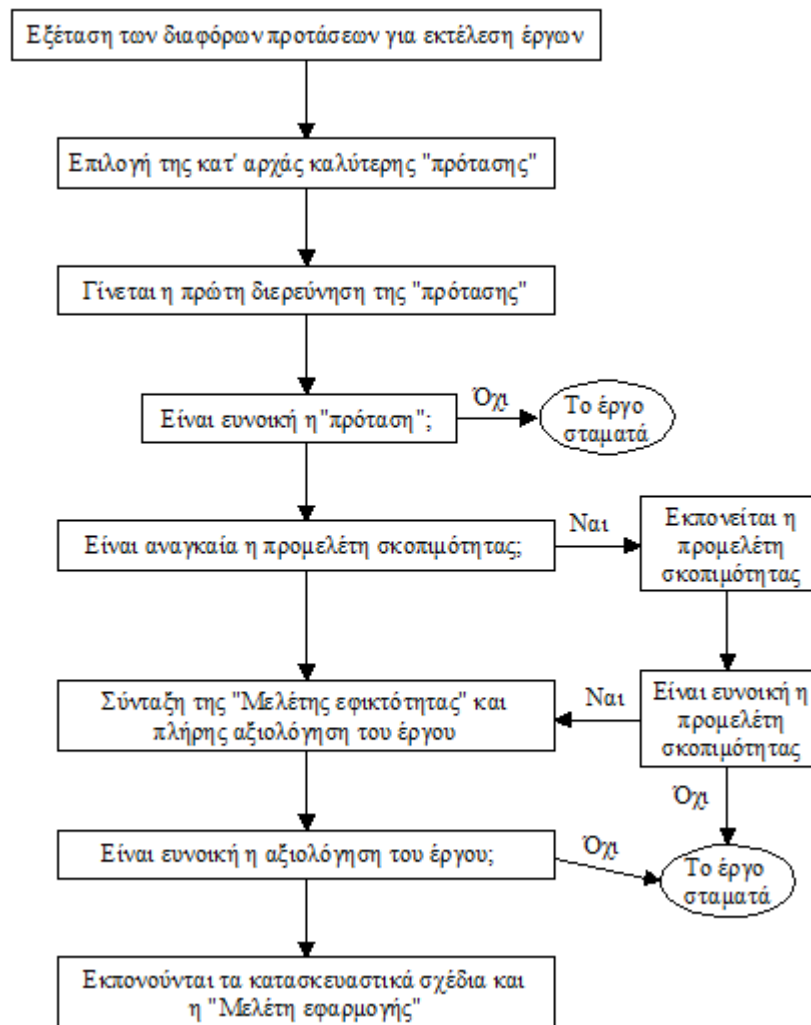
Εξέταση των διαφόρων προτάσεων για εκτέλεση έργων

Επιλογή της κατ' αρχάς καλύτερης "πρότασης"

Γίνεται η πρώτη διερεύνηση της "πρότασης"

Είναι ευνοική η "πρόταση";

Όχι

Το έργο σταματά

Είναι αναγκαία η προμελέτη σκοπιμότητας;

Ναι

Εκπονείται η προμελέτη σκοπιμότητας

Σύνταξη της "Μελέτης εφικτότητας" και πλήρης αξιολόγηση του έργου

Ναι

Είναι ευνοική η προμελέτη σκοπιμότητας

Όχι

Είναι ευνοική η αξιολόγηση του έργου;

Όχι

Το έργο σταματά

Εκπονούνται τα κατασκευαστικά σχέδια και η "Μελέτη εφαρμογής"